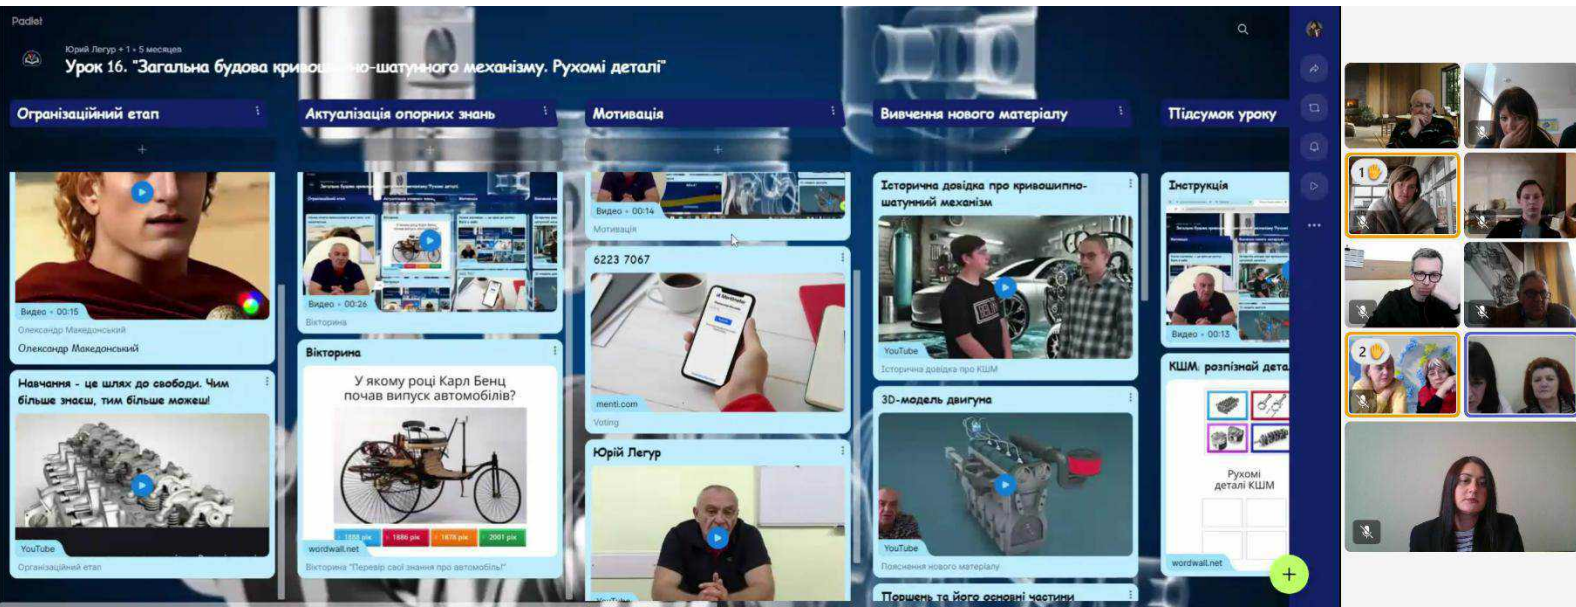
Padlet

Юрій Легур + 1 • 5 месяцев

Урок 16. "Загальна будова кри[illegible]но-шатунного механізму. Рухомі деталі"

Організаційний етап

Видео • 00:15

Олександр Македонський

Олександр Македонський

Навчання - це шлях до свободи. Чим більше знаєш, тим більше можеш!

YouTube

Організаційний етап

Актуалізація опорних знань

Видео • 00:26

Вікторина

Вікторина

У якому році Карл Бенц почав випуск автомобілів?

1888 рік

1886 рік

1878 рік

2001 рік

wordwall.net

Вікторина "Перевір свої знання про автомобілі!"

Мотивація

Видео • 00:14

Мотивація

6223 7067

menti.com

Voting

Юрій Легур

Вивчення нового матеріалу

Історична довідка про кривошипно-шатунний механізм

YouTube

Історична довідка про КШМ

3D-модель двигуна

YouTube

Пояснення нового матеріалу

Поршень та його основні частини

Підсумок уроку

Інструкція

Видео • 00:13

КШМ. розпізнай дета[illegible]

Рухомі деталі КШМ

wordwall.net

1

2